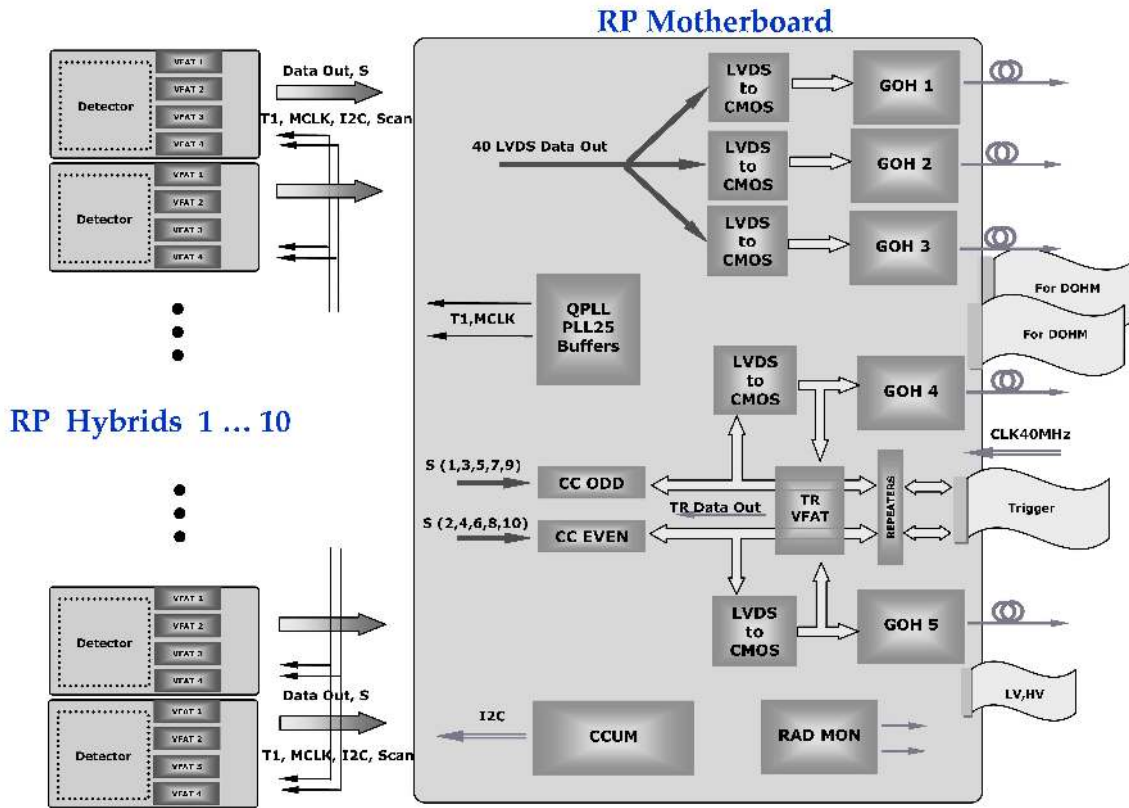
RP Motherboard

Detector
VFAT 1
VFAT 2
VFAT 3
VFAT 4
Data Out, S
T1, MCLK, I2C, Scan

Detector
VFAT 1
VFAT 2
VFAT 3
VFAT 4

RP Hybrids 1 … 10

Detector
VFAT 1
VFAT 2
VFAT 3
VFAT 4

Detector
VFAT 1
VFAT 2
VFAT 3
VFAT 4
Data Out, S
T1, MCLK, I2C, Scan

40 LVDS Data Out

LVDS to CMOS
GOH 1
LVDS to CMOS
GOH 2
LVDS to CMOS
GOH 3

For DOHM
For DOHM

T1,MCLK
QPLL PLL25 Buffers

LVDS to CMOS
GOH 4

CLK40MHz

S (1,3,5,7,9)
CC ODD
S (2,4,6,8,10)
CC EVEN
TR Data Out
TR VFAT
REPEATERS
Trigger

LVDS to CMOS
GOH 5

LV,HV

I2C
CCUM
RAD MON